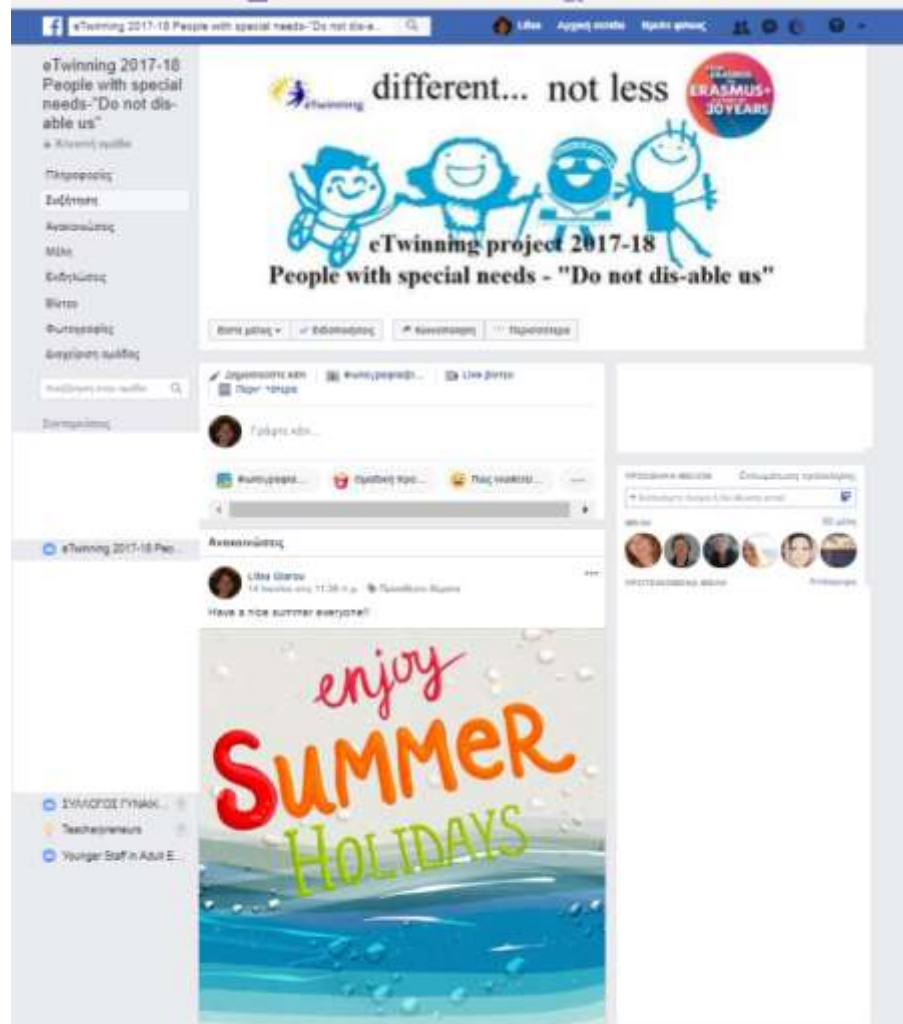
eTwinning 2017-18 People with special needs-"Do not dis-a...

Litsa Αρχική σελίδα Εύρεση φίλων

eTwinning 2017-18 People with special needs-"Do not dis-able us"

Κλειστή ομάδα

Πληροφορίες
Συζήτηση
Ανακοινώσεις
Μέλη
Εκδηλώσεις
Βίντεο
Φωτογραφίες
Διαχείριση ομάδας

Αναζήτηση στην ομάδα

Συντομεύσεις

eTwinning 2017-18 Peo...

ΣΥΛΛΟΓΟΣ ΓΥΝΑΙΚ...
Teacherpreneurs
Younger Staff in Adult E...

eTwinning

different... not less

ERASMUS+ 30 YEARS

eTwinning project 2017-18
People with special needs - "Do not dis-able us"

Είστε μέλος
Ειδοποιήσεις
Κοινοποίηση
Περισσότερα

Δημοσιεύστε κάτι
Φωτογραφία/βίντεο
Live βίντεο
Περισσότερα

Γράψτε κάτι...

Φωτογραφία
Ομαδική συζ...
Πώς νιώθετε

Ανακοινώσεις

Litsa Giarou
14 Ιουνίου στις 11:38 π.μ.

Have a nice summer everyone!!

enjoy
SUMMER
HOLIDAYS

ΠΡΟΣΘΗΚΗ ΜΕΛΩΝ
Εισαγάγετε όνομα ή διεύθυνση email

ΜΕΛΗ

ΠΡΟΤΕΙΝΟΜΕΝΑ ΜΕΛΗ